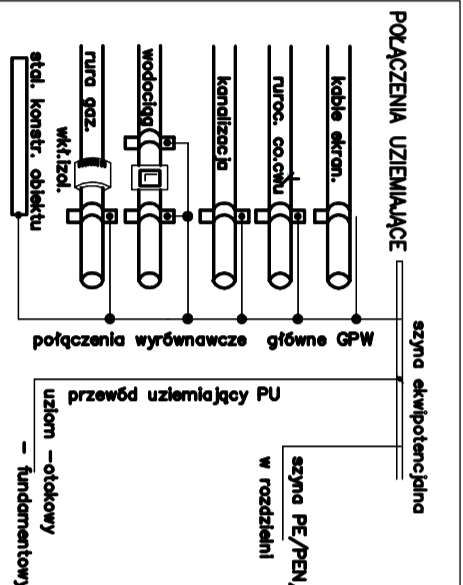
POŁĄCZENIA UZIEMIAJĄCE

kable ekran.
ruroc. co.cwu
kanalizacja
wodociąg
rura gaz.
wkł.izol.
stal. konstr. obiektu

połączenia wyrównawcze główne GPW

szyna ekwipotencjalna

przewód uziemiający PU

szyna PE/PEN
w rozdzielni

uziom –otokowy
– fundamentowy